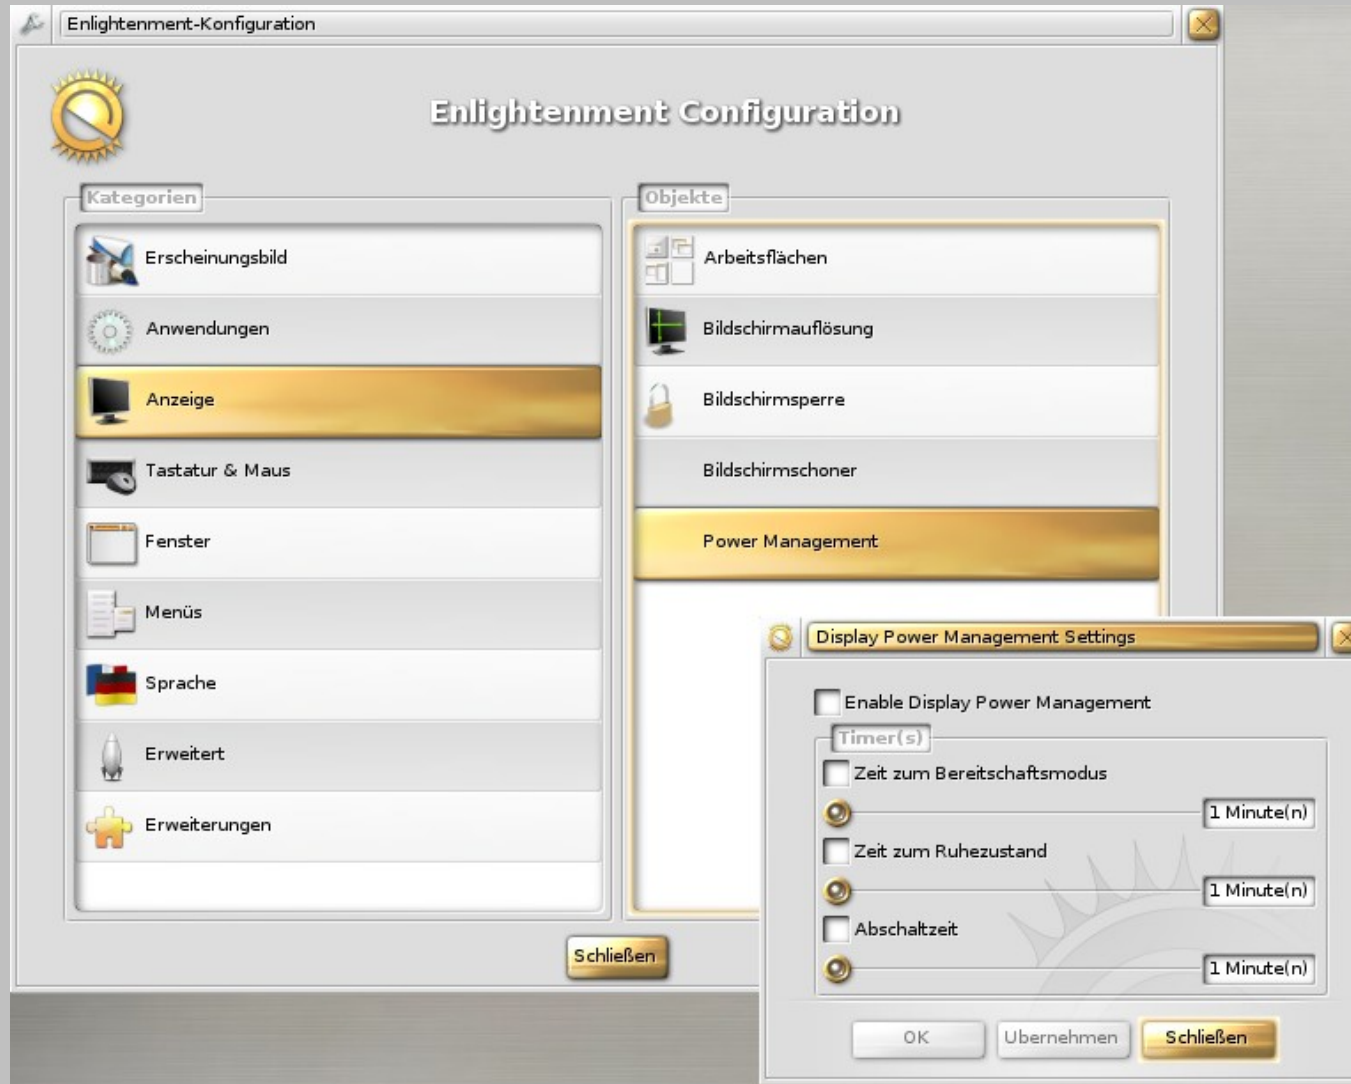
Enlightenment-Konfiguration

Enlightenment Configuration

Kategorien

Erscheinungsbild
Anwendungen
Anzeige
Tastatur & Maus
Fenster
Menüs
Sprache
Erweitert
Erweiterungen

Objekte

Arbeitsflächen
Bildschirmauflösung
Bildschirmsperre
Bildschirmschoner
Power Management

Schließen

Display Power Management Settings

Enable Display Power Management

Timer(s)

Zeit zum Bereitschaftsmodus
1 Minute(n)
Zeit zum Ruhezustand
1 Minute(n)
Abschaltzeit
1 Minute(n)

OK
Übernehmen
Schließen